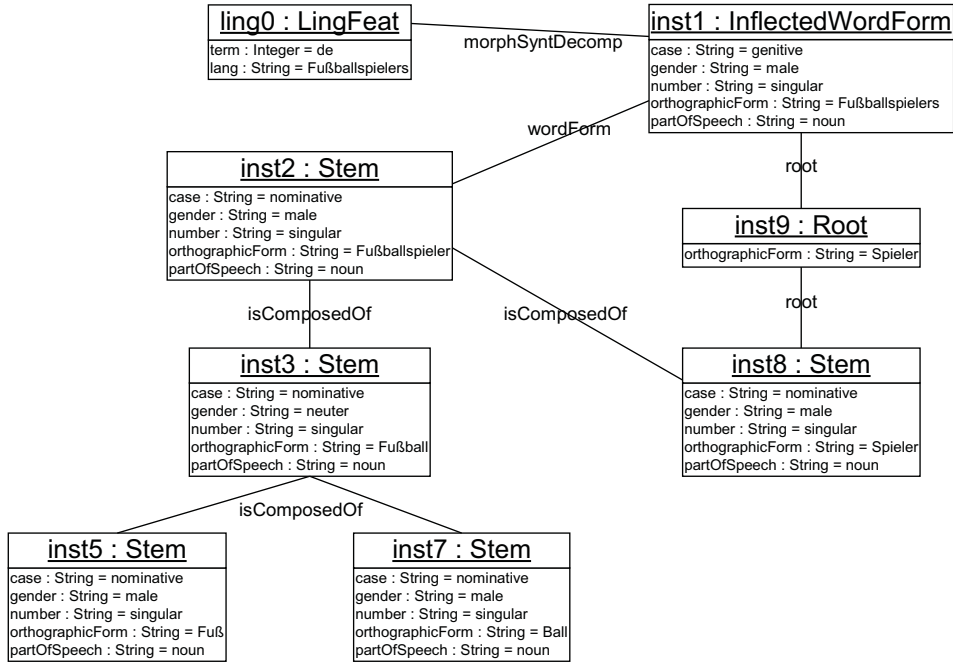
ling0 : LingFeat
term : Integer = de
lang : String = Fußballspielers

morphSyntDecomp

inst1 : InflectedWordForm
case : String = genitive
gender : String = male
number : String = singular
orthographicForm : String = Fußballspielers
partOfSpeech : String = noun

wordForm

root

inst2 : Stem
case : String = nominative
gender : String = male
number : String = singular
orthographicForm : String = Fußballspieler
partOfSpeech : String = noun

inst9 : Root
orthographicForm : String = Spieler

root

isComposedOf

isComposedOf

inst3 : Stem
case : String = nominative
gender : String = neuter
number : String = singular
orthographicForm : String = Fußball
partOfSpeech : String = noun

inst8 : Stem
case : String = nominative
gender : String = male
number : String = singular
orthographicForm : String = Spieler
partOfSpeech : String = noun

isComposedOf

inst5 : Stem
case : String = nominative
gender : String = male
number : String = singular
orthographicForm : String = Fuß
partOfSpeech : String = noun

inst7 : Stem
case : String = nominative
gender : String = male
number : String = singular
orthographicForm : String = Ball
partOfSpeech : String = noun